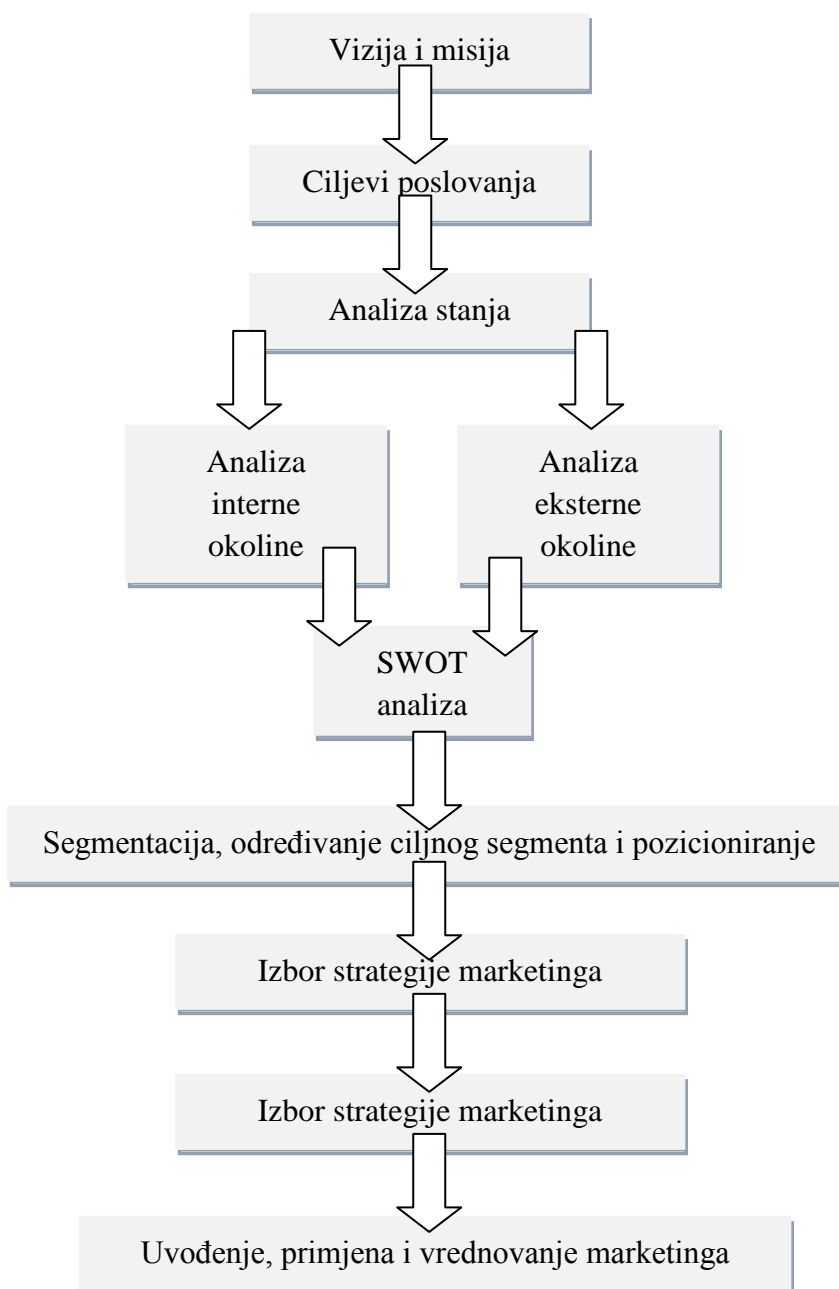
Vizija i misija

Ciljevi poslovanja

Analiza stanja

Analiza interne okoline

Analiza eksterne okoline

SWOT analiza

Segmentacija, određivanje ciljnog segmenta i pozicioniranje

Izbor strategije marketinga

Izbor strategije marketinga

Uvođenje, primjena i vrednovanje marketinga